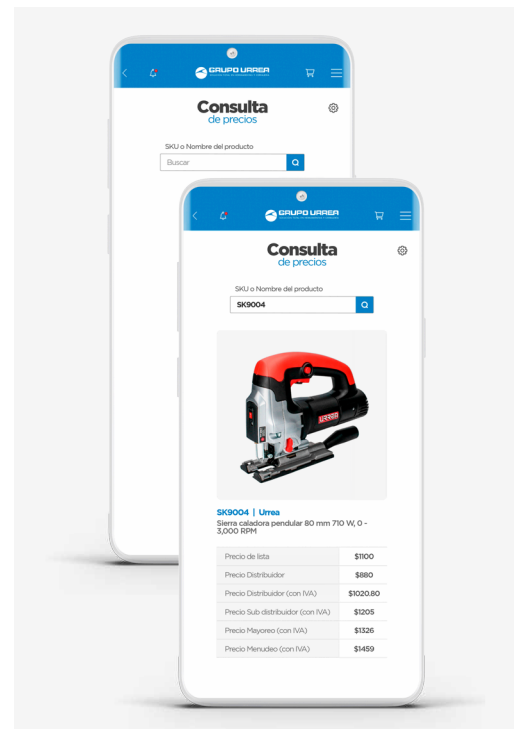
GRUPO URREA

Consulta
de precios

SKU o Nombre del producto

Buscar

GRUPO URREA

Consulta
de precios

SKU o Nombre del producto

SK9004

URREA

SK9004 | Urrea
Sierra caladora pendular 80 mm 710 W, 0 - 3,000 RPM

| | |
|---|---|
| Precio de lista | $1100 |
| Precio Distribuidor | $880 |
| Precio Distribuidor (con IVA) | $1020.80 |
| Precio Sub distribuidor (con IVA) | $1205 |
| Precio Mayoreo (con IVA) | $1326 |
| Precio Menudeo (con IVA) | $1459 |